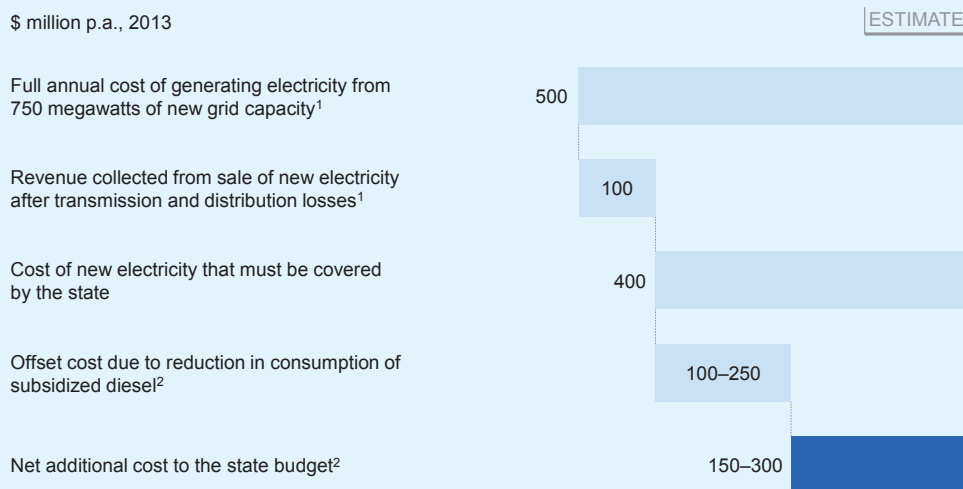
$ million p.a., 2013

ESTIMATE

Full annual cost of generating electricity from 750 megawatts of new grid capacity$^1$

500

Revenue collected from sale of new electricity after transmission and distribution losses$^1$

100

Cost of new electricity that must be covered by the state

400

Offset cost due to reduction in consumption of subsidized diesel$^2$

100–250

Net additional cost to the state budget$^2$

150–300